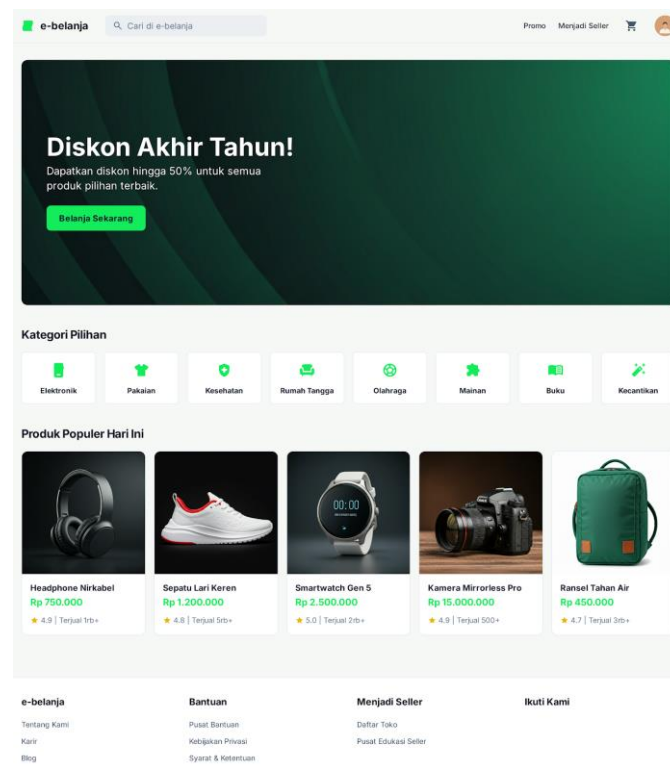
e-belanja

Cari di e-belanja

Promo Menjadi Seller

Diskon Akhir Tahun!

Dapatkan diskon hingga 50% untuk semua produk pilihan terbaik.

Belanja Sekarang

Kategori Pilihan

Elektronik
Pakaian
Kesehatan
Rumah Tangga
Olahraga
Mainan
Buku
Kecantikan

Produk Populer Hari Ini

Headphone Nirkabel
Rp 750.000
★ 4.9 | Terjual 1rb+

Sepatu Lari Keren
Rp 1.200.000
★ 4.8 | Terjual 5rb+

00:00

Smartwatch Gen 5
Rp 2.500.000
★ 5.0 | Terjual 2rb+

Kamera Mirrorless Pro
Rp 15.000.000
★ 4.9 | Terjual 500+

Ransel Tahan Air
Rp 450.000
★ 4.7 | Terjual 3rb+

e-belanja
Tentang Kami
Karir
Blog

Bantuan
Pusat Bantuan
Kebijakan Privasi
Syarat & Ketentuan

Menjadi Seller
Daftar Toko
Pusat Edukasi Seller

Ikuti Kami